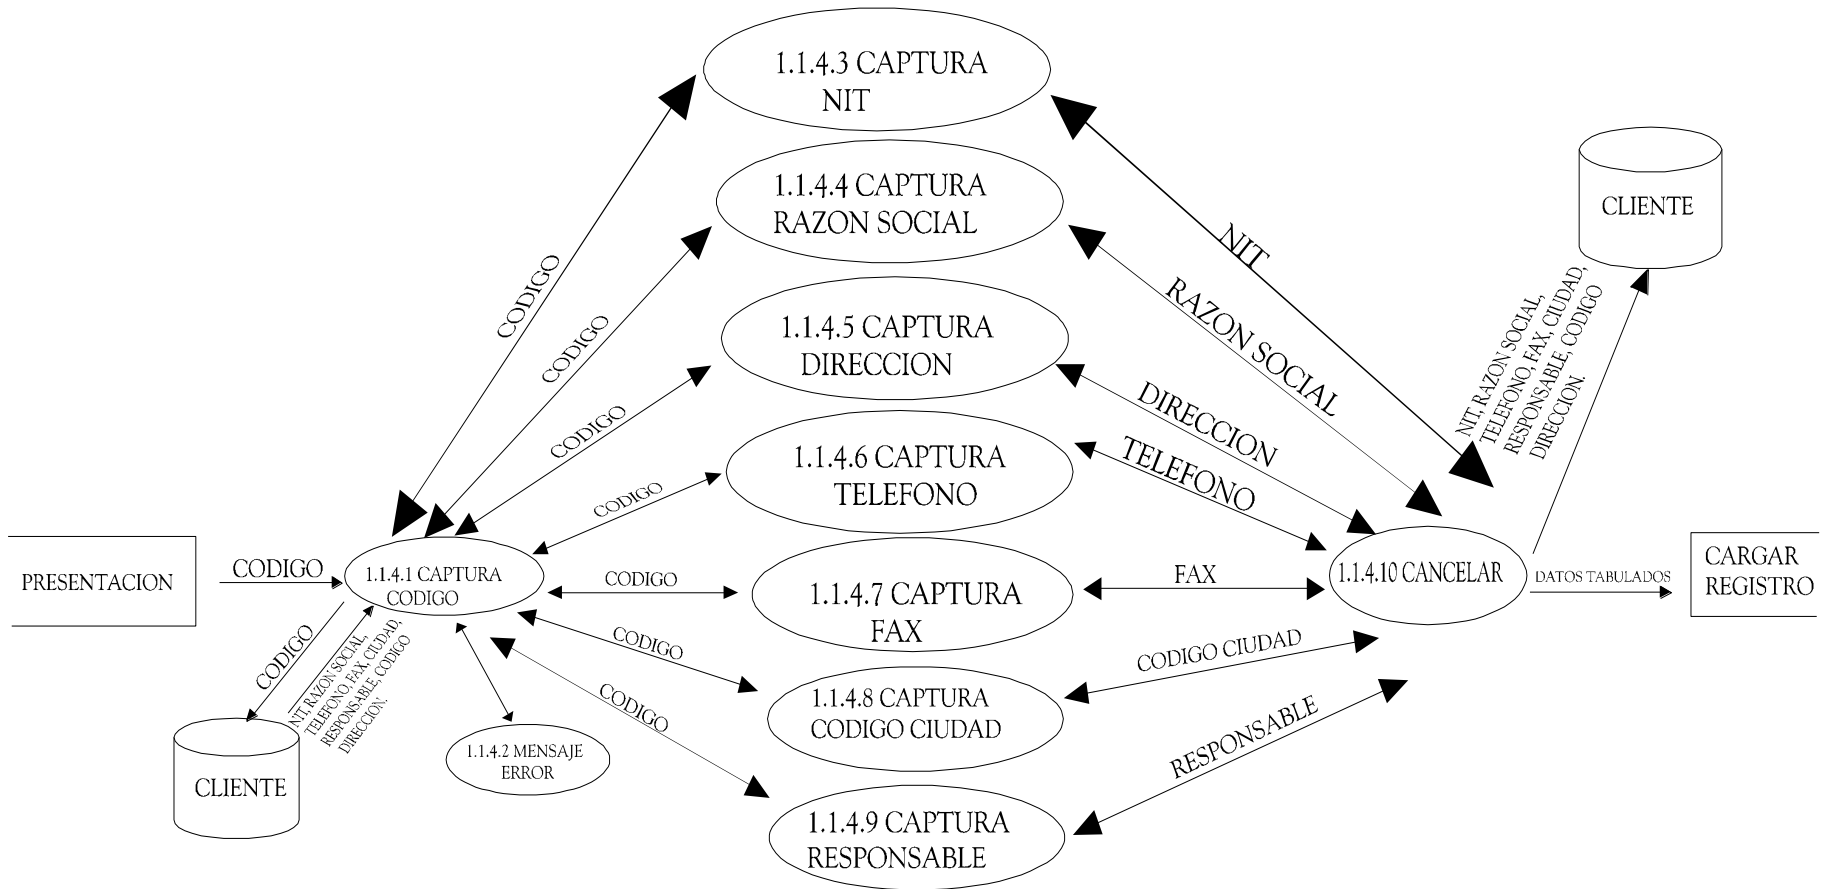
1.1.4.3 CAPTURA NIT

1.1.4.4 CAPTURA RAZON SOCIAL

1.1.4.5 CAPTURA DIRECCION

1.1.4.6 CAPTURA TELEFONO

1.1.4.7 CAPTURA FAX

1.1.4.8 CAPTURA CODIGO CIUDAD

1.1.4.9 CAPTURA RESPONSABLE

CLIENTE

NIT

RAZON SOCIAL

DIRECCION

TELEFONO

NIT, RAZON SOCIAL, TELEFONO, FAX, CIUDAD, RESPONSABLE, CODIGO DIRECCION.

CODIGO

CODIGO

CODIGO

CODIGO

PRESENTACION

CODIGO

1.1.4.1 CAPTURA CODIGO

CODIGO

FAX

1.1.4.10 CANCELAR

DATOS TABULADOS

CARGAR REGISTRO

CODIGO

NIT, RAZON SOCIAL, TELEFONO, FAX, CIUDAD, RESPONSABLE, CODIGO DIRECCION.

CODIGO

CODIGO CIUDAD

CODIGO

RESPONSABLE

1.1.4.2 MENSAJE ERROR

CLIENTE